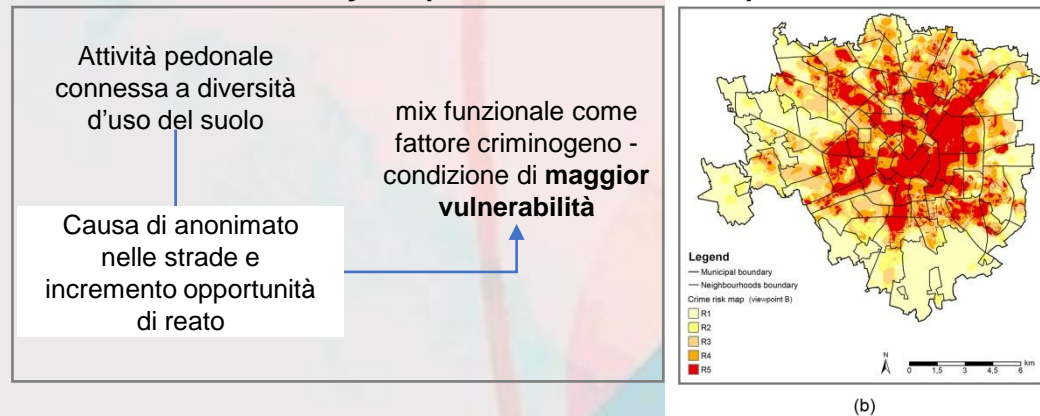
Attività pedonale connessa a diversità d'uso del suolo

Causa di anonimato nelle strade e incremento opportunità di reato

mix funzionale come fattore criminogeno - condizione di **maggior vulnerabilità**

Legend
— Municipal boundary
— Neighbourhoods boundary
Crime risk map (viewpoint B)
R1
R2
R3
R4
R5

N

0 1,5 3 4,5 6 km

(b)